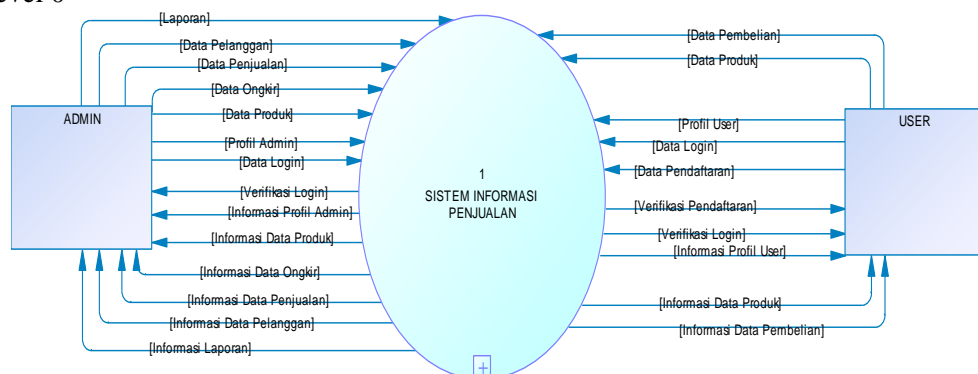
ADMIN

[Laporan]

[Data Pelanggan]

[Data Penjualan]

[Data Ongkir]

[Data Produk]

[Profil Admin]

[Data Login]

[Verifikasi Login]

[Informasi Profil Admin]

[Informasi Data Produk]

[Informasi Data Ongkir]

[Informasi Data Penjualan]

[Informasi Data Pelanggan]

[Informasi Laporan]

1
SISTEM INFORMASI PENJUALAN

+

USER

[Data Pembelian]

[Data Produk]

[Profil User]

[Data Login]

[Data Pendaftaran]

[Verifikasi Pendaftaran]

[Verifikasi Login]

[Informasi Profil User]

[Informasi Data Produk]

[Informasi Data Pembelian]